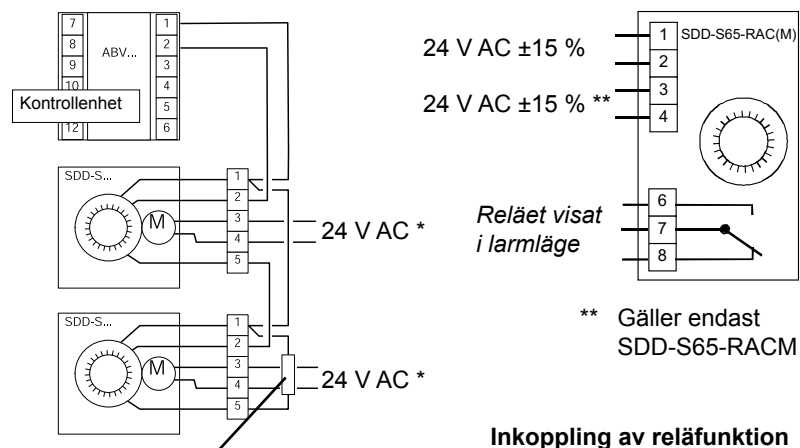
7
8
9
12
ABV...
Kontrollenhet
1
2
3
4
5
6

SDD-S...
1
2
3
4
5
M
24 V AC *

SDD-S...
1
2
3
4
5
M
24 V AC *

24 V AC ±15 %
24 V AC ±15 % **
1
2
3
4
SDD-S65-RAC(M)

Reläet visat i larmläge
6
7
8

** Gäller endast SDD-S65-RACM

Inkoppling av reläfunktion